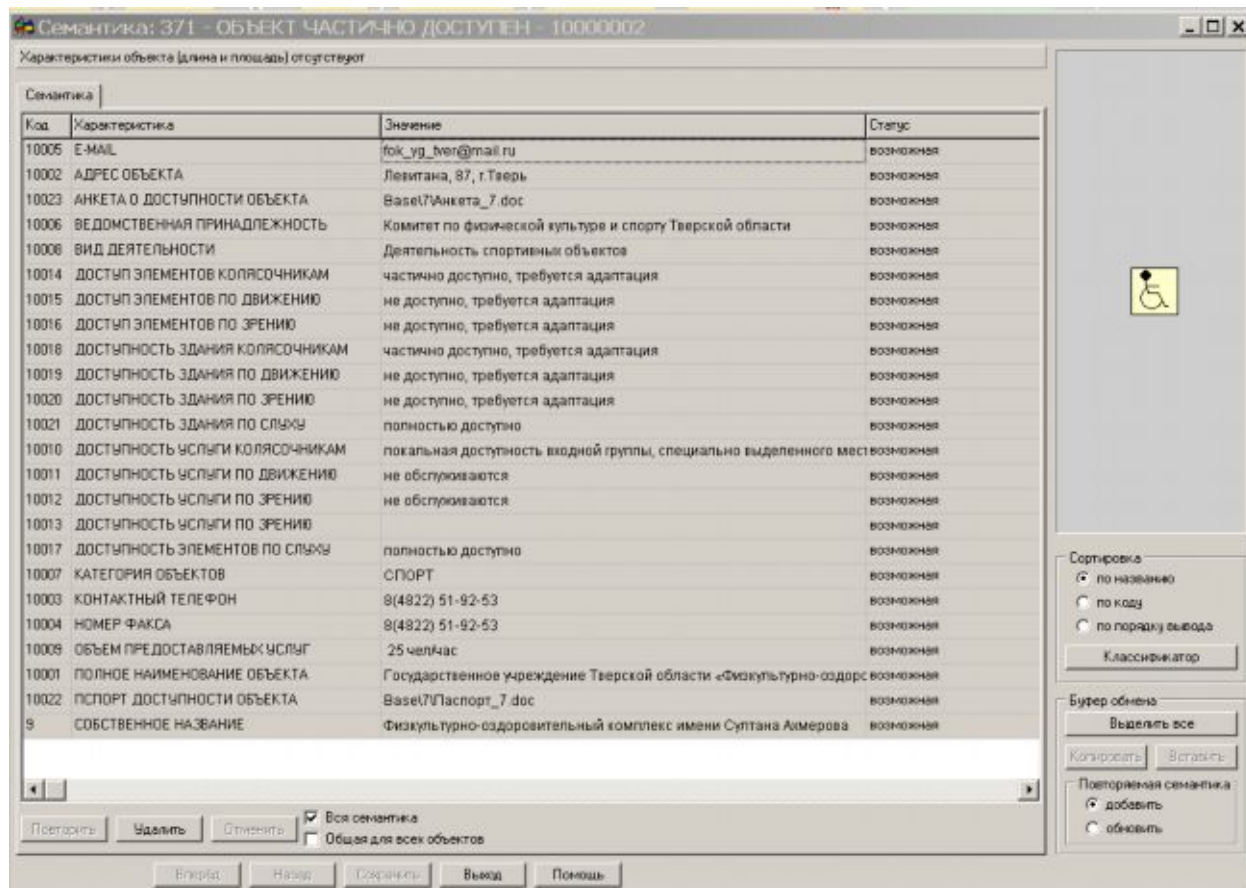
Семантика: 371 - ОБЪЕКТ ЧАСТИЧНО ДОСТУПЕН - 10000002

Характеристики объекта (длина и площадь) отсутствуют

Семантика

| Код | Характеристика | Значение | Статус |
|---|---|---|---|
| 10005 | E-MAIL | fok_yg_tver@mail.ru | возможная |
| 10002 | АДРЕС ОБЪЕКТА | Левитана, 87, г.Тверь | возможная |
| 10023 | АНКЕТА О ДОСТУПНОСТИ ОБЪЕКТА | Basel7\Анкета_7.doc | возможная |
| 10006 | ВЕДОМСТВЕННАЯ ПРИНАДЛЕЖНОСТЬ | Комитет по физической культуре и спорту Тверской области | возможная |
| 10008 | ВИД ДЕЯТЕЛЬНОСТИ | Деятельность спортивных объектов | возможная |
| 10014 | ДОСТУП ЭЛЕМЕНТОВ КОЛЯСОЧНИКАМ | частично доступно, требуется адаптация | возможная |
| 10015 | ДОСТУП ЭЛЕМЕНТОВ ПО ДВИЖЕНИЮ | не доступно, требуется адаптация | возможная |
| 10016 | ДОСТУП ЭЛЕМЕНТОВ ПО ЗРЕНИЮ | не доступно, требуется адаптация | возможная |
| 10018 | ДОСТУПНОСТЬ ЗДАНИЯ КОЛЯСОЧНИКАМ | частично доступно, требуется адаптация | возможная |
| 10019 | ДОСТУПНОСТЬ ЗДАНИЯ ПО ДВИЖЕНИЮ | не доступно, требуется адаптация | возможная |
| 10020 | ДОСТУПНОСТЬ ЗДАНИЯ ПО ЗРЕНИЮ | не доступно, требуется адаптация | возможная |
| 10021 | ДОСТУПНОСТЬ ЗДАНИЯ ПО СЛУХУ | полностью доступно | возможная |
| 10010 | ДОСТУПНОСТЬ УСЛУГИ КОЛЯСОЧНИКАМ | локальная доступность входной группы, специально выделенного мест | возможная |
| 10011 | ДОСТУПНОСТЬ УСЛУГИ ПО ДВИЖЕНИЮ | не обслуживаются | возможная |
| 10012 | ДОСТУПНОСТЬ УСЛУГИ ПО ЗРЕНИЮ | не обслуживаются | возможная |
| 10013 | ДОСТУПНОСТЬ УСЛУГИ ПО ЗРЕНИЮ | | возможная |
| 10017 | ДОСТУПНОСТЬ ЭЛЕМЕНТОВ ПО СЛУХУ | полностью доступно | возможная |
| 10007 | КАТЕГОРИЯ ОБЪЕКТОВ | СПОРТ | возможная |
| 10003 | КОНТАКТНЫЙ ТЕЛЕФОН | 8(4822) 51-92-53 | возможная |
| 10004 | НОМЕР ФАКСА | 8(4822) 51-92-53 | возможная |
| 10009 | ОБЪЕМ ПРЕДОСТАВЛЯЕМЫХ УСЛУГ | 25 чел/час | возможная |
| 10001 | ПОЛНОЕ НАИМЕНОВАНИЕ ОБЪЕКТА | Государственное учреждение Тверской области «Физкультурно-оздор | возможная |
| 10022 | ПСПОРТ ДОСТУПНОСТИ ОБЪЕКТА | Basel7\Паспорт_7.doc | возможная |
| 9 | СОБСТВЕННОЕ НАЗВАНИЕ | Физкультурно-оздоровительный комплекс имени Султана Ахмерова | возможная |

Повторить | Удалить | Отменить | Вся семантика | Общая для всех объектов

Сортировка
по названию
по коду
по порядку вывода
Классификатор

Буфер обмена
Выделить все
Копировать | Вставить
Повторяемая семантика
добавить
обновить

Вперёд | Назад | Сохранить | Выход | Помощь